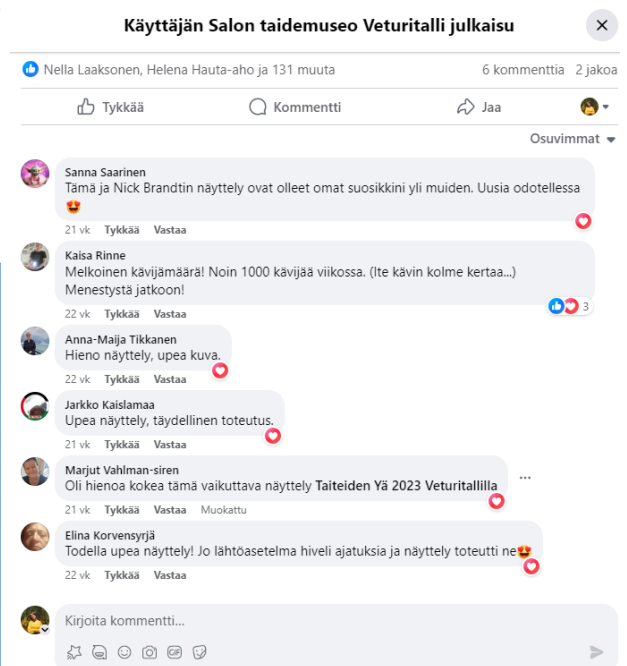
Käyttäjän Salon taidemuseo Veturitalli julkaisu

Nella Laaksonen, Helena Hauta-aho ja 131 muuta

6 kommenttia 2 jakoa

Tykkää Kommentti Jaa

Osuvimmat

Sanna Saarinen
Tämä ja Nick Brandtin näyttely ovat olleet omat suosikkini yli muiden. Uusia odotellessa 😍
21 vk Tykkää Vastaa

Kaisa Rinne
Melkoinen kävijämäärä! Noin 1000 kävijää viikossa. (Ite kävin kolme kertaa...) Menestystä jatkoon!
22 vk Tykkää Vastaa
3

Anna-Maija Tikkanen
Hieno näyttely, upea kuva.
22 vk Tykkää Vastaa

Jarkko Kaislamaa
Upea näyttely, täydellinen toteutus.
22 vk Tykkää Vastaa

Marjut Vahlman-siren
Oli hienoa kokea tämä vaikuttava näyttely Taiteiden Yä 2023 Veturitallilla
21 vk Tykkää Vastaa Muokattu

Elina Korvensyrjä
Todella upea näyttely! Jo lähtöasetelma hiveli ajatuksia ja näyttely toteutti ne😍
22 vk Tykkää Vastaa

Kirjoita kommentti...